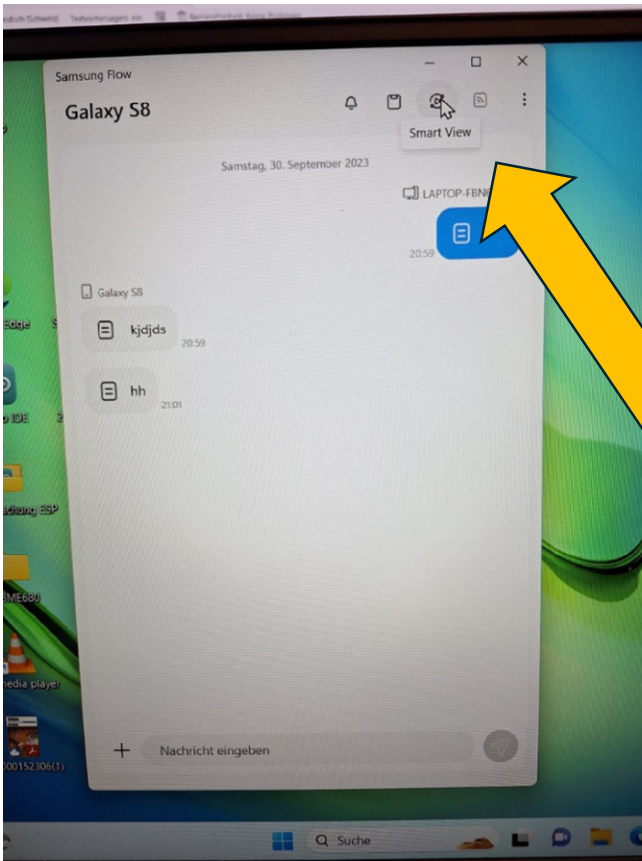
Samsung Flow

Galaxy S8

Smart View

Samstag, 30. September 2023

LAPTOP-FBN

20:59

Galaxy S8

kjdjds

20:59

hh

21:01

Edge

IDE

chung ESP

ME680

media player

00152306(1)

Nachricht eingeben

Suche